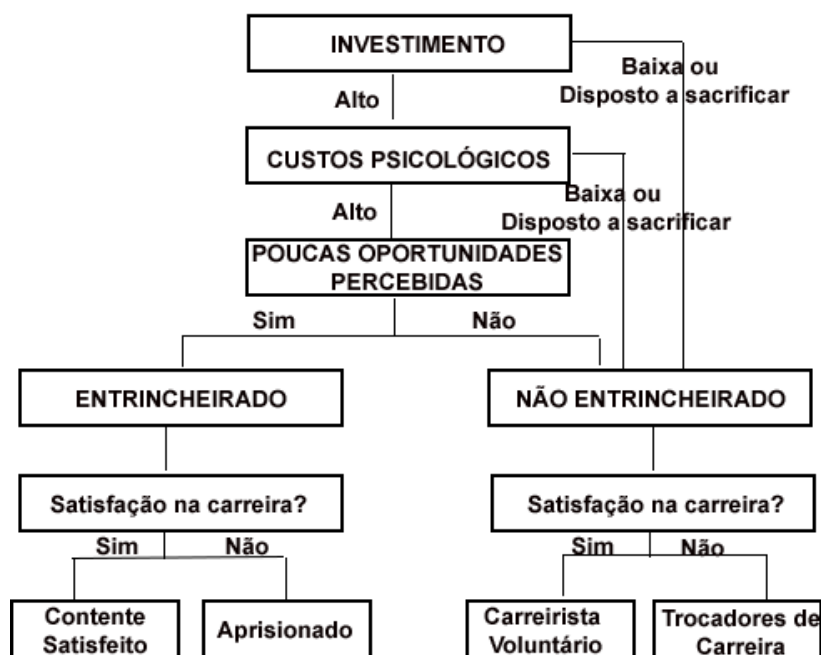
INVESTIMENTO

Baixa ou
Disposto a sacrificar

Alto

CUSTOS PSICOLÓGICOS

Baixa ou
Disposto a sacrificar

Alto

POUCAS OPORTUNIDADES
PERCEBIDAS

Sim

Não

ENTRINCHEIRADO

NÃO ENTRINCHEIRADO

Satisfação na carreira?

Sim

Não

Satisfação na carreira?

Sim

Não

Contente
Satisfeito

Aprisionado

Carreirista
Voluntário

Trocadores de
Carreira